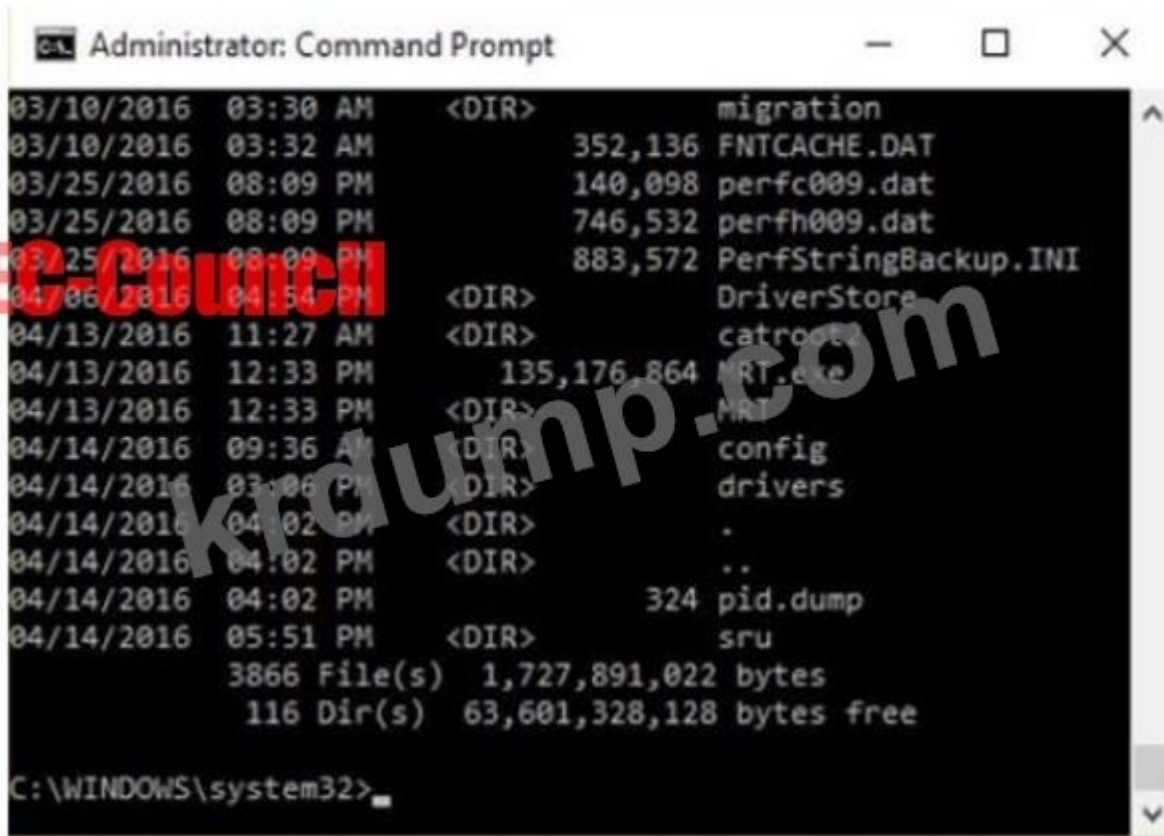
Administrator: Command Prompt

03/10/2016 03:30 AM <DIR> migration
03/10/2016 03:32 AM 352,136 FNTCACHE.DAT
03/25/2016 08:09 PM 140,098 perfc009.dat
03/25/2016 08:09 PM 746,532 perfh009.dat
03/25/2016 08:09 PM 883,572 PerfStringBackup.INI
04/06/2016 04:54 PM <DIR> DriverStore
04/13/2016 11:27 AM <DIR> catroot2
04/13/2016 12:33 PM 135,176,864 MRT.exe
04/13/2016 12:33 PM <DIR> MRT
04/14/2016 09:36 AM <DIR> config
04/14/2016 03:06 PM <DIR> drivers
04/14/2016 04:02 PM <DIR> .
04/14/2016 04:02 PM <DIR> ..
04/14/2016 04:02 PM 324 pid.dump
04/14/2016 05:51 PM <DIR> sru
3866 File(s) 1,727,891,022 bytes
116 Dir(s) 63,601,328,128 bytes free

C:\WINDOWS\system32>

EC-Council
krdump.com